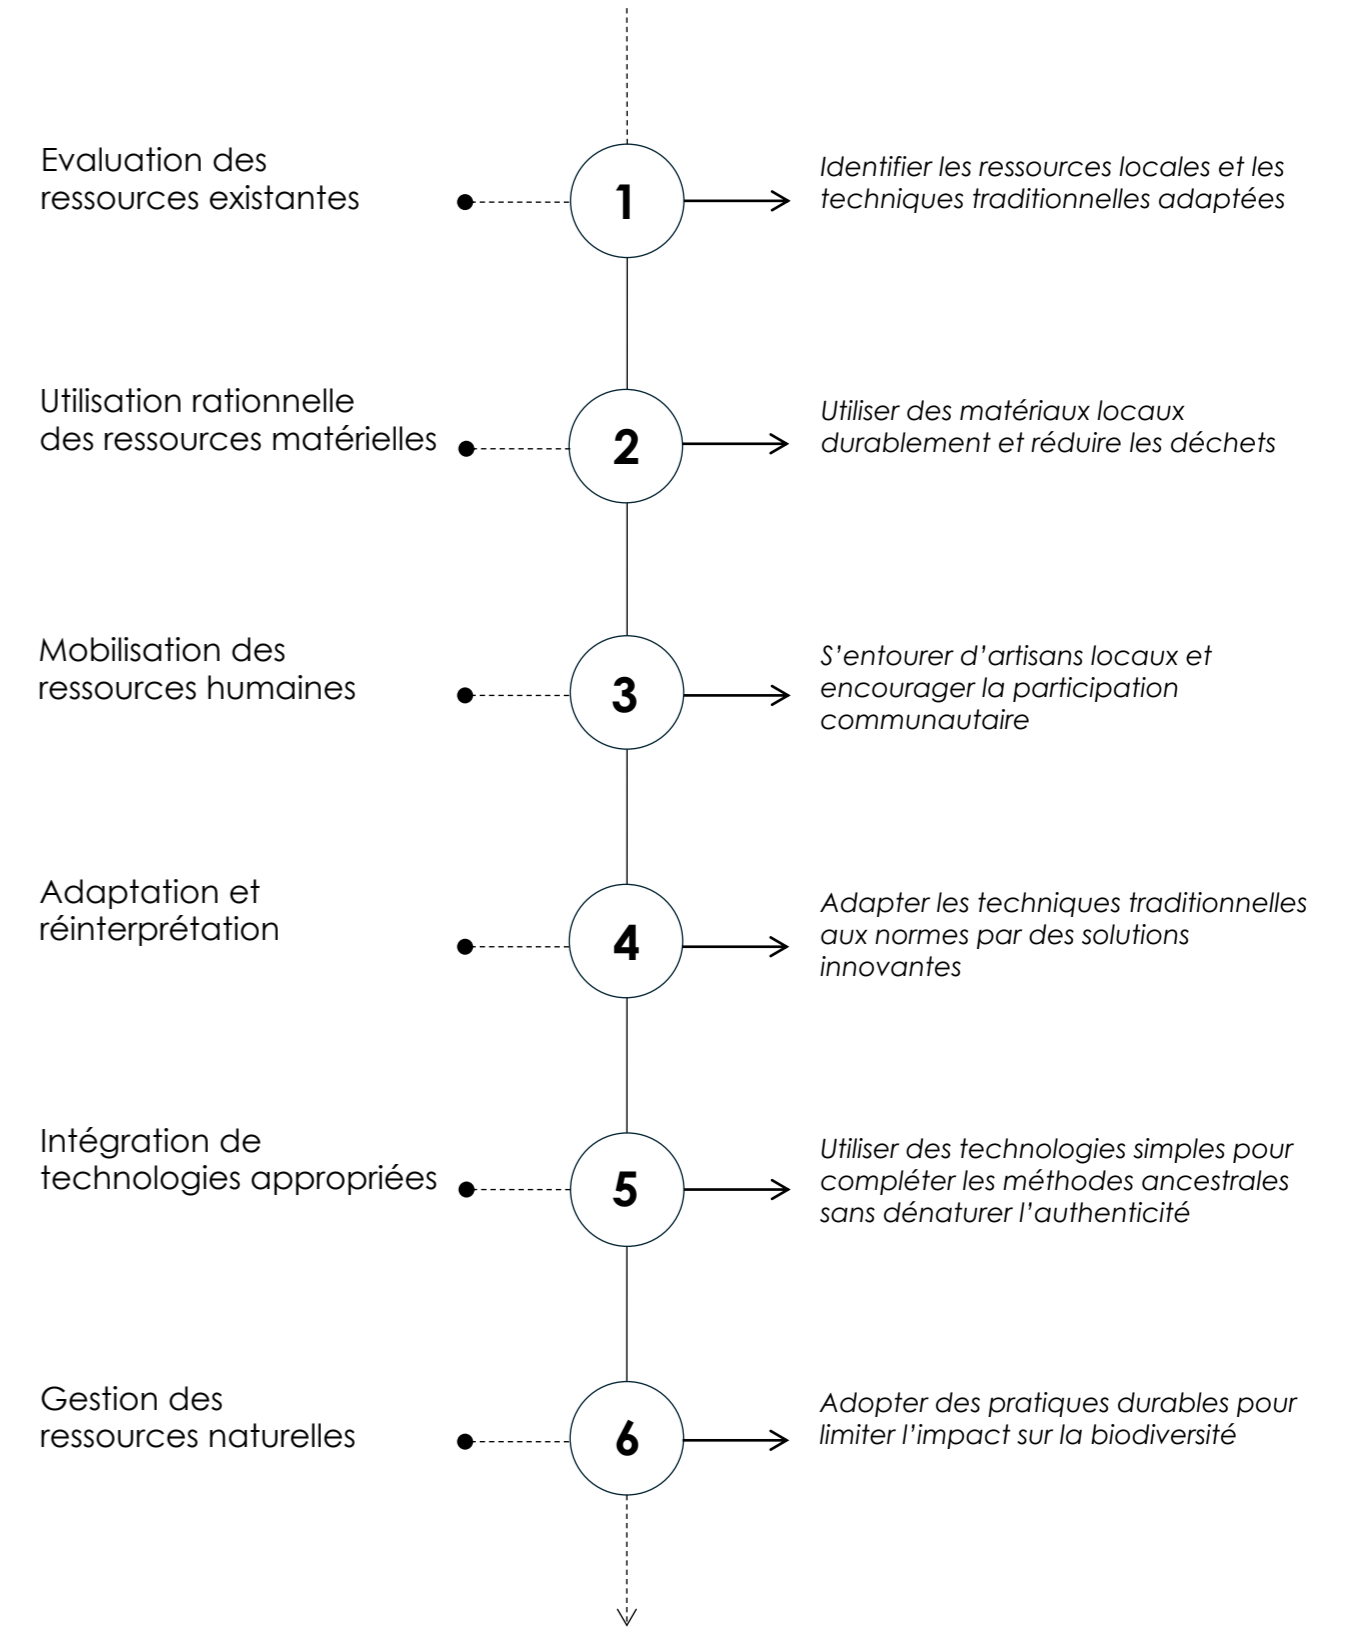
Evaluation des ressources existantes

1

Identifier les ressources locales et les techniques traditionnelles adaptées

Utilisation rationnelle des ressources matérielles

2

Utiliser des matériaux locaux durablement et réduire les déchets

Mobilisation des ressources humaines

3

S’entourer d’artisans locaux et encourager la participation communautaire

Adaptation et réinterprétation

4

Adapter les techniques traditionnelles aux normes par des solutions innovantes

Intégration de technologies appropriées

5

Utiliser des technologies simples pour compléter les méthodes ancestrales sans dénaturer l’authenticité

Gestion des ressources naturelles

6

Adopter des pratiques durables pour limiter l’impact sur la biodiversité